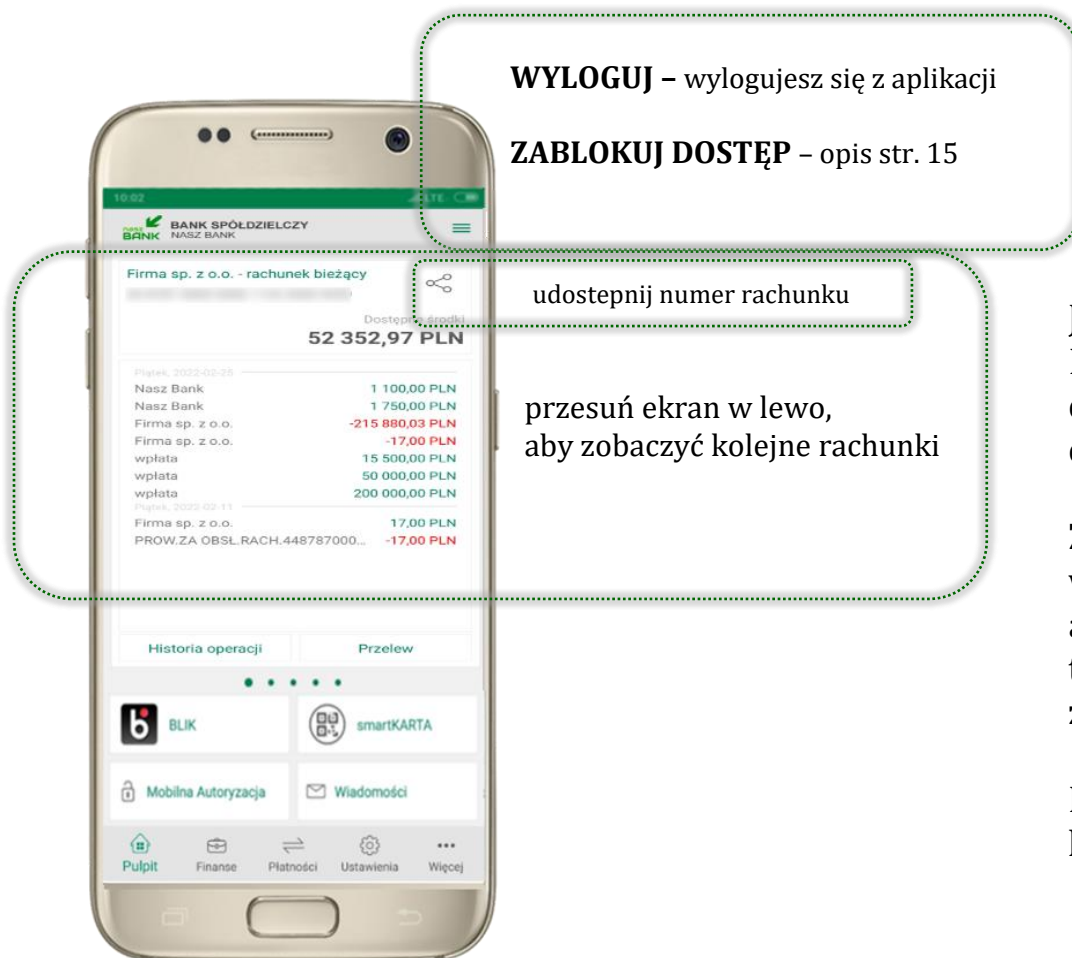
**WYLOGUJ –** wylogujesz się z aplikacji

**ZABLOKUJ DOSTĘP** – opis str. 15

10:02

BANK SPÓŁDZIELCZY NASZ BANK

Firma sp. z o.o. - rachunek bieżący

udostepnij numer rachunku

Dostępne środki
52 352,97 PLN

Piątek, 2022-02-25
Nasz Bank 1 100,00 PLN
Nasz Bank 1 750,00 PLN
Firma sp. z o.o. -215 880,03 PLN
Firma sp. z o.o. -17,00 PLN
wpłata 15 500,00 PLN
wpłata 50 000,00 PLN
wpłata 200 000,00 PLN
Piątek, 2022-02-11
Firma sp. z o.o. 17,00 PLN
PROW.ZA OBSŁ.RACH.448787000... -17,00 PLN

przesuń ekran w lewo, aby zobaczyć kolejne rachunki

Historia operacji
Przelew

BLIK
smartKARTA
Mobilna Autoryzacja
Wiadomości

Pulpit
Finanse
Płatności
Ustawienia
Więcej